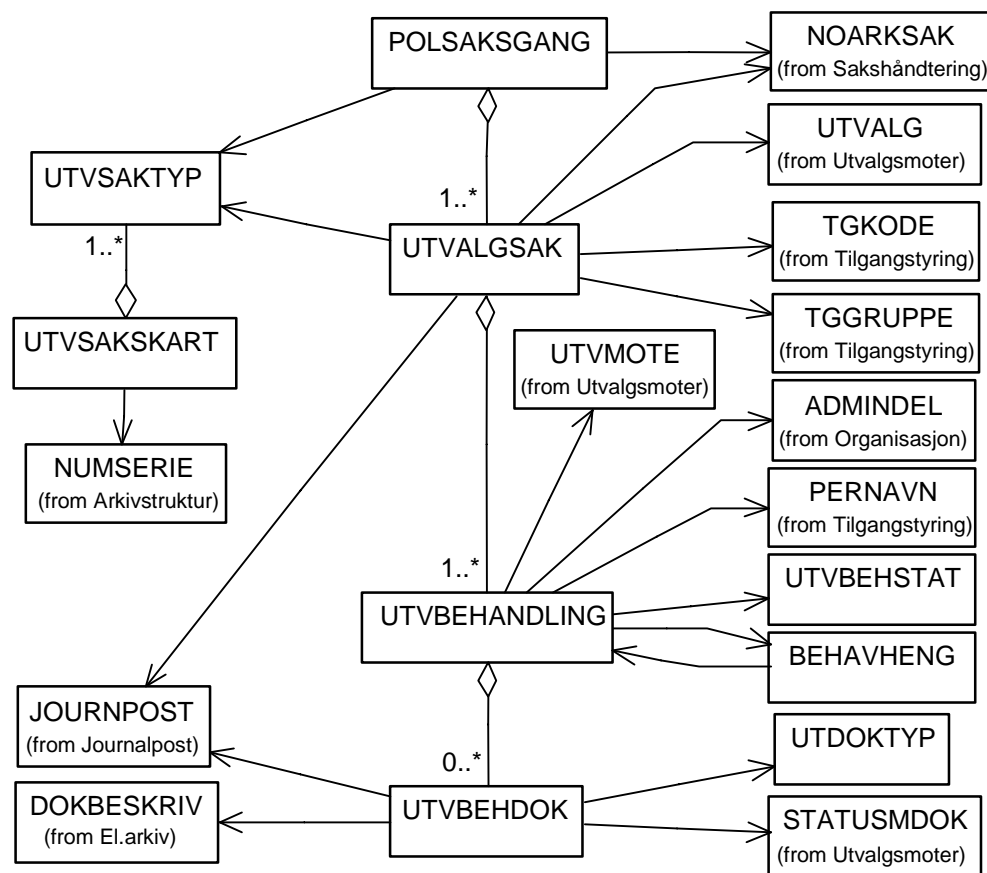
POLSAKSGANG

NOARKSAK
(from Sakshåndtering)

UTVALG
(from Utvalgsmoter)

UTVSAKTYP

1..*

1..*

UTVALGSAK

TGKODE
(from Tilgangstyring)

TGGRUPPE
(from Tilgangstyring)

UTVSAKSKART

UTVMOTE
(from Utvalgsmoter)

ADMINDEL
(from Organisasjon)

NUMSERIE
(from Arkivstruktur)

PERNAVN
(from Tilgangstyring)

1..*

UTVBEHSTAT

UTVBEHANDLING

BEHAVHENG

JOURNPOST
(from Journalpost)

0..*

UTDOKTYP

DOKBESKRIV
(from El.arkiv)

UTVBEHDOK

STATUSMDOK
(from Utvalgsmoter)